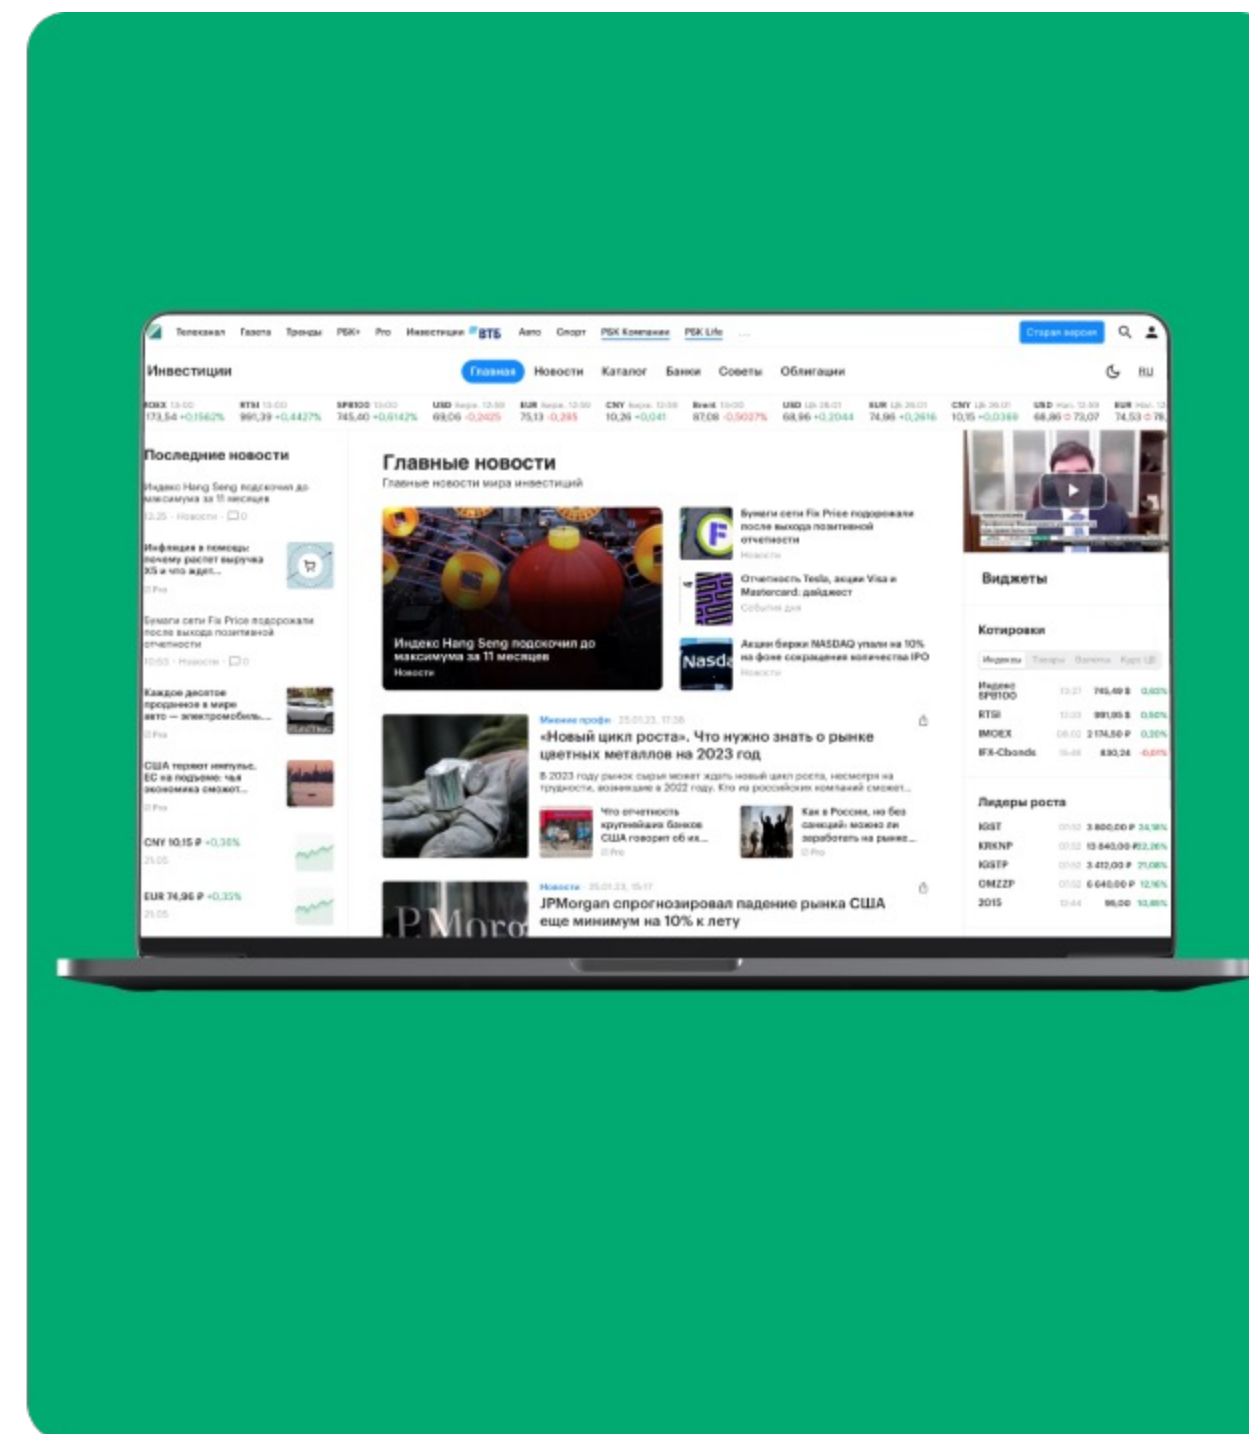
Телеканал Газета Тренды РБК+ Pro Инвестиции ВТБ Авто Спорт РБК Компании РБК Life ... Старая версия

Инвестиции Главная Новости Каталог Банки Советы Облигации RU

Последние новости

Индекс Hang Seng подскочил до максимума за 11 месяцев

Инфляция в помощь: почему растет выручка X5 и что ждет...

Бумаги сети Fix Price подорожали после выхода позитивной отчетности

Каждое десятое проданное в мире авто — электромобиль...

США теряют импульс. ЕС на подъеме: чья экономика сможет...

CNY 10,15 ₽ +0,36%

EUR 74,96 ₽ +0,35%

Главные новости
Главные новости мира инвестиций

Индекс Hang Seng подскочил до максимума за 11 месяцев
Новости

Бумаги сети Fix Price подорожали после выхода позитивной отчетности

Отчетность Tesla, акции Visa и Mastercard: дайджест

Акции биржи NASDAQ упали на 10% на фоне сокращения количества IPO

«Новый цикл роста». Что нужно знать о рынке цветных металлов на 2023 год

Что отчетность крупнейших банков США говорит об их...

Как в России, но без санкций: можно ли заработать на рынке...

JPMorgan спрогнозировал падение рынка США еще минимум на 10% к лету

Виджеты

Котировки

Индекс SPB100 745,49 $
RTSI 991,05 $
IMOEX 2 174,50 ₽
IFX-Cbonds 830,24

Лидеры роста
IGST 3 800,00 ₽
KRKNP 13 840,00 ₽
IGSTP 3 412,00 ₽
OMZZP 6 640,00 ₽
2015 96,00